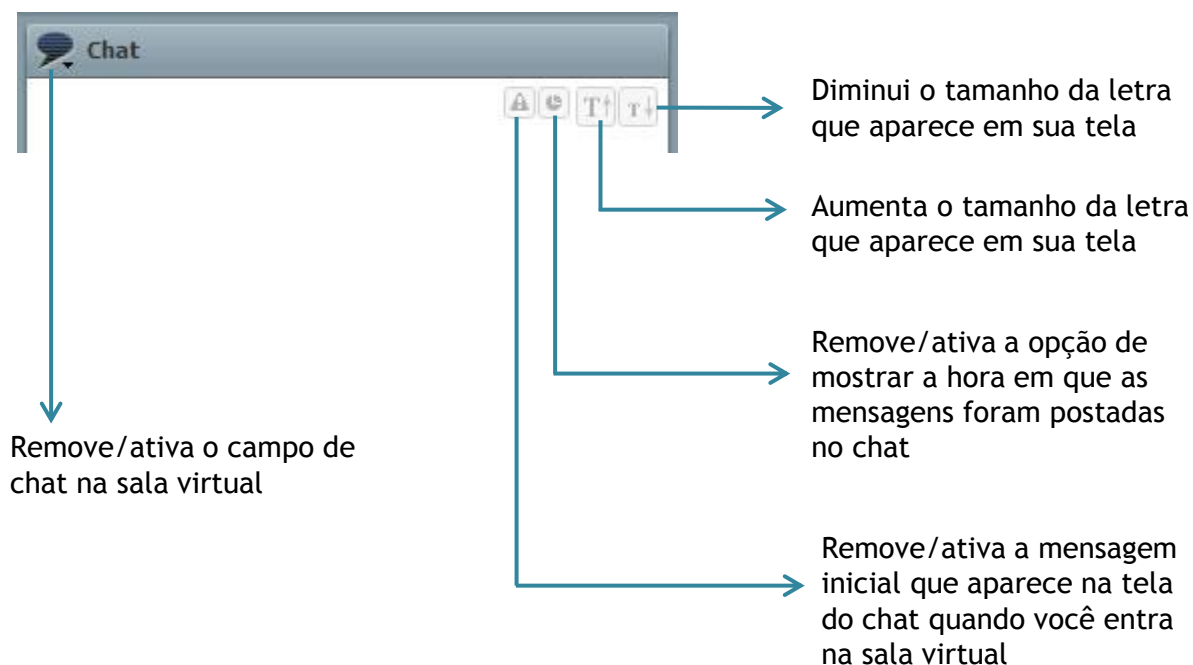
Chat

Diminui o tamanho da letra que aparece em sua tela

Aumenta o tamanho da letra que aparece em sua tela

Remove/ativa a opção de mostrar a hora em que as mensagens foram postadas no chat

Remove/ativa o campo de chat na sala virtual

Remove/ativa a mensagem inicial que aparece na tela do chat quando você entra na sala virtual